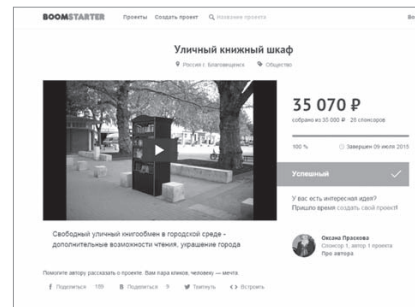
BOOMSTARTER Проекты Создать проект Название проекта Вх

Уличный книжный шкаф

Россия г. Благовещенск Общество

35 070 ₽

собрано из 35 000 ₽ · 25 спонсоров

100 % Завершен 09 июля 2015

Успешный

У вас есть интересная идея? Пришло время создать свой проект!

Свободный уличный книгообмен в городской среде - дополнительные возможности чтения, украшение города

Оксана Прохова
Спонсор 1, автор 1 проекта
Про автора

Помогите автору рассказать о проекте. Вам пара кликов, человеку — мечта.

Поделиться 109 Поделиться 9 Твитнуть Встроить